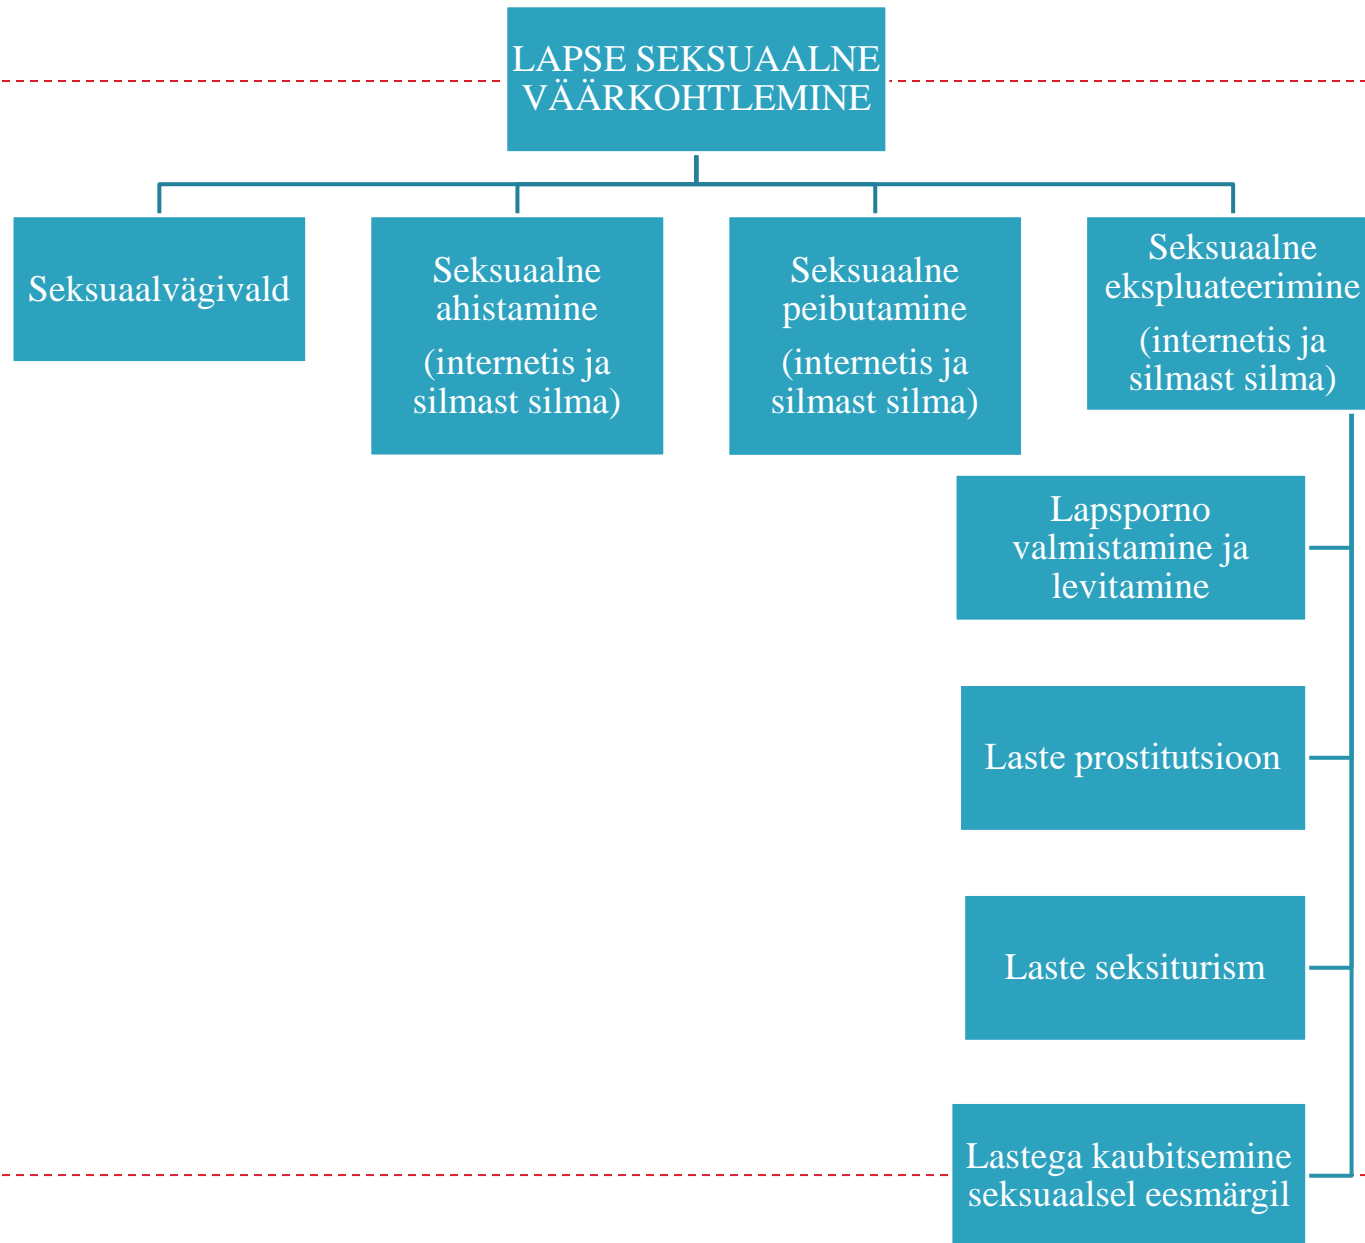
LAPSE SEKSUAALNE VÄÄRKOHTLEMINE

Seksuaalvägivald

Seksuaalne ahistamine

(internetis ja silmast silma)

Seksuaalne peibutamine

(internetis ja silmast silma)

Seksuaalne ekspluateerimine

(internetis ja silmast silma)

Lapsporno valmistamine ja levitamine

Laste prostitutsioon

Laste seksiturism

Lastega kaubitsemine seksuaalsel eesmärgil